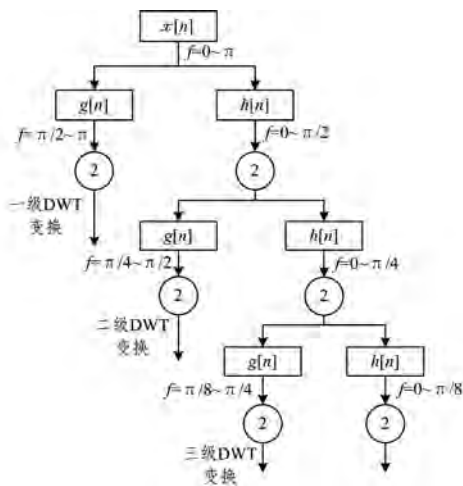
$x[n]$

$f=0\sim\pi$

$g[n]$

$h[n]$

$f=\pi/2\sim\pi$

$f=0\sim\pi/2$

2

2

一级DWT变换

$g[n]$

$h[n]$

$f=\pi/4\sim\pi/2$

$f=0\sim\pi/4$

2

2

二级DWT变换

$g[n]$

$h[n]$

$f=\pi/8\sim\pi/4$

$f=0\sim\pi/8$

2

2

三级DWT变换